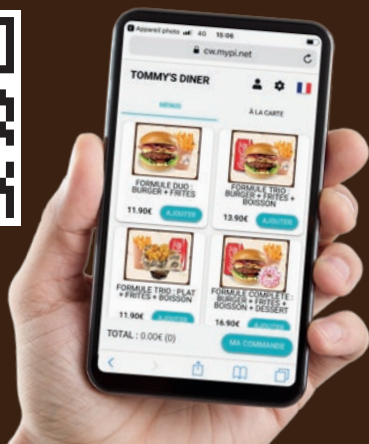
Appareil photo 4G 16:06

cw.mypi.net

TOMMY'S DINER

MENUS

À LA CARTE

FORMULE DUO : BURGER + FRITES

11.90€

AJOUTER

FORMULE TRIO : BURGER + FRITES + BOISSON

13.90€

AJOUTER

FORMULE TRIO : PLAT + FRITES + BOISSON

11.90€

AJOUTER

FORMULE COMPLETE : BURGER + FRITES + BOISSON + DESSERT

16.90€

AJOUTER

TOTAL : 0.00€ (0)

MA COMMANDE